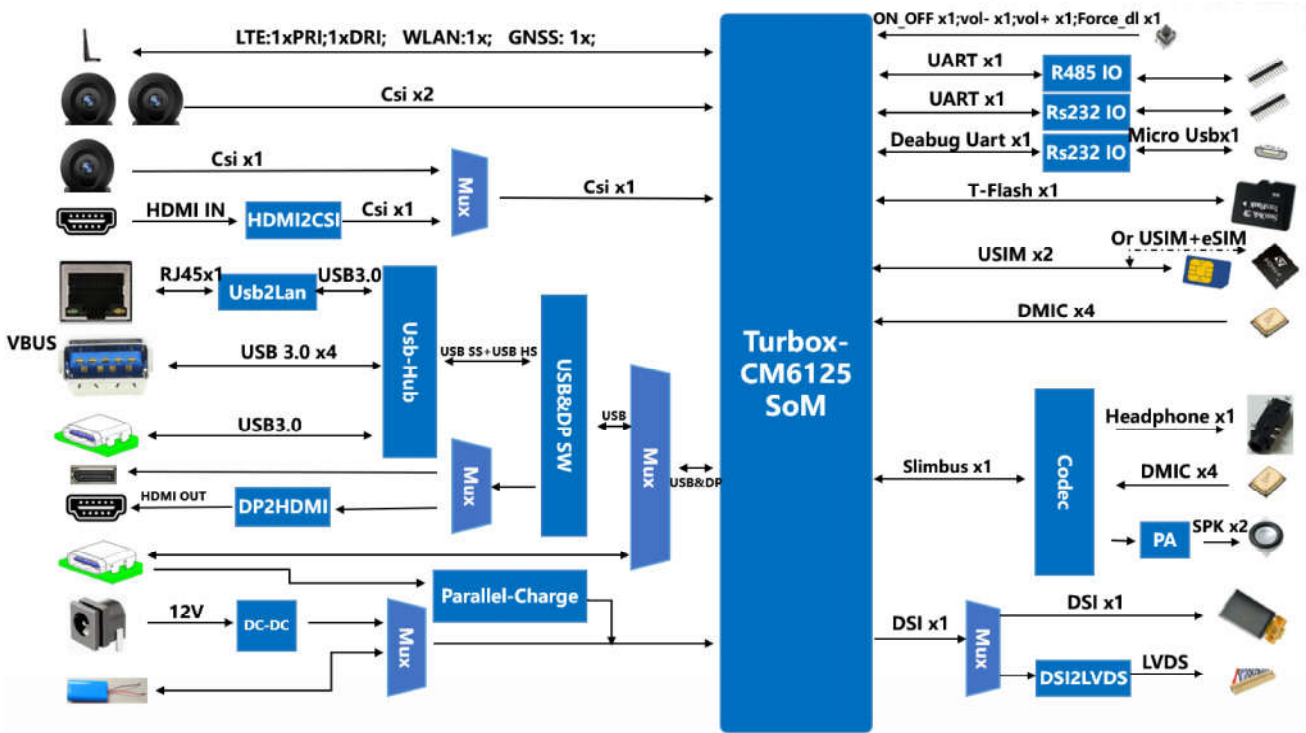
LTE:1xPRI;1xDRI; WLAN:1x; GNSS: 1x;

ON_OFF x1;vol- x1;vol+ x1;Force_dl x1

Csi x2

UART x1

R485 IO

UART x1

Rs232 IO

Deabug Uart x1

Rs232 IO

Micro Usbx1

Csi x1

Mux

Csi x1

HDMI IN

HDMI2CSI

Csi x1

T-Flash x1

Or USIM+eSIM

USIM x2

RJ45x1

Usb2Lan

USB3.0

DMIC x4

VBUS

USB 3.0 x4

Usb-Hub

USB SS+USB HS

USB&DP SW

Turbox-CM6125 SoM

USB

Mux

USB3.0

Headphone x1

Mux

USB&DP

Slimbus x1

Codec

DMIC x4

HDMI OUT

DP2HDMI

PA

SPK x2

Parallel-Charge

12V

DC-DC

Mux

DSI x1

Mux

DSI x1

DSI2LVDS

LVDS